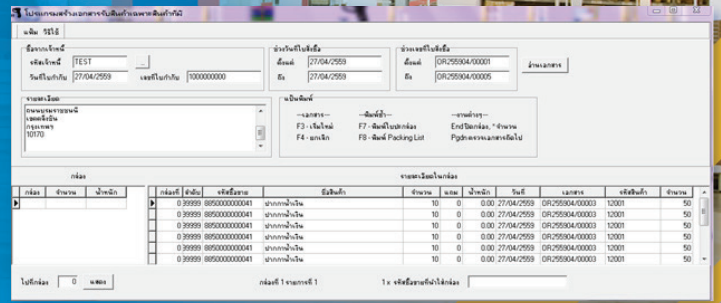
โปรแกรมสร้างเอกสารจับสินค้าแพคสินค้าใส่กล่อง

แฟ้ม วิธีใช้

ชื่อลูกหนี้
รหัสลูกหนี้ TEST ...
วันที่ใบกำกับ 27/04/2559 เลขที่ใบกำกับ 1000000000

ช่วงวันที่ใบสั่งซื้อ
ตั้งแต่ 27/04/2559
ถึง 27/04/2559

ช่วงเลขที่ใบสั่งซื้อ
ตั้งแต่ OR255904/00001
ถึง OR255904/00005

อ่านเอกสาร

รายละเอียด
ถนนพุทธมณฑลสาย
เขตตลิ่งชัน
กรุงเทพฯ
10170

แป้นพิมพ์
--เอกสาร-- --พิมพ์ซ้ำ-- --รายการ--
F3 - เริ่มใหม่ F7 - พิมพ์ใบปะกล่อง End ปิดกล่อง, * จำนวน
F4 - ยกเลิก F8 - พิมพ์ Packing List PgDn ตรวจเอกสารถัดไป

กล่อง

| กล่อง | จำนวน | น้ำหนัก |
|---|---|---|
| | | |

รายละเอียดในกล่อง

| กล่องที่ | ลำดับ | รหัสซื้อขาย | ชื่อสินค้า | จำนวน | แถม | น้ำหนัก | วันที่ | เอกสาร | รหัสสินค้า | จำนวน |
|---|---|---|---|---|---|---|---|---|---|---|
| 0 | 99999 | 8850000000041 | ปากกาน้ำเงิน | 10 | 0 | 0.00 | 27/04/2559 | OR255904/00003 | 12001 | 50 |
| 0 | 99999 | 8850000000041 | ปากกาน้ำเงิน | 10 | 0 | 0.00 | 27/04/2559 | OR255904/00003 | 12001 | 50 |
| 0 | 99999 | 8850000000041 | ปากกาน้ำเงิน | 10 | 0 | 0.00 | 27/04/2559 | OR255904/00003 | 12001 | 50 |
| 0 | 99999 | 8850000000041 | ปากกาน้ำเงิน | 10 | 0 | 0.00 | 27/04/2559 | OR255904/00003 | 12001 | 50 |
| 0 | 99999 | 8850000000041 | ปากกาน้ำเงิน | 10 | 0 | 0.00 | 27/04/2559 | OR255904/00003 | 12001 | 50 |
| 0 | 99999 | 8850000000041 | ปากกาน้ำเงิน | 10 | 0 | 0.00 | 27/04/2559 | OR255904/00003 | 12001 | 50 |

ไปที่กล่อง 0 แสดง

กล่องที่ 1 รายการที่ 1

1 x รหัสซื้อขายที่นำใส่กล่อง